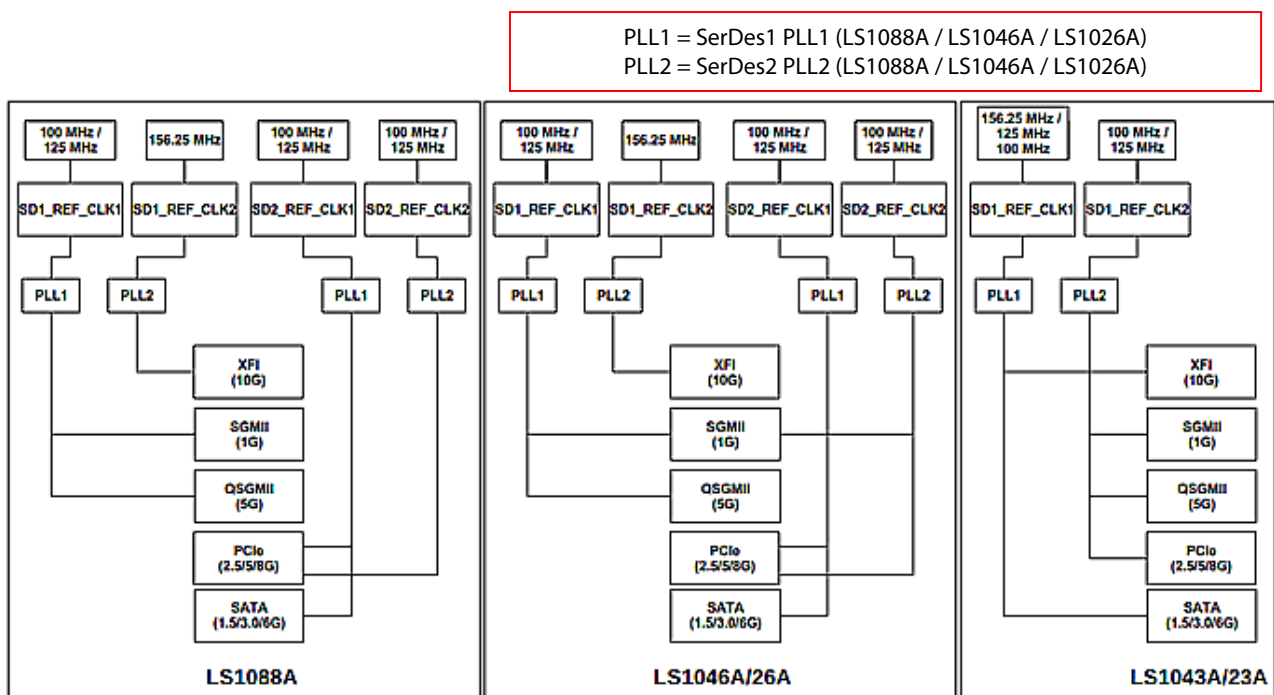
PLL1 = SerDes1 PLL1 (LS1088A / LS1046A / LS1026A)
PLL2 = SerDes2 PLL2 (LS1088A / LS1046A / LS1026A)

100 MHz / 125 MHz
156.25 MHz
100 MHz / 125 MHz
100 MHz / 125 MHz
SD1_REF_CLK1
SD1_REF_CLK2
SD2_REF_CLK1
SD2_REF_CLK2
PLL1
PLL2
PLL1
PLL2
XFI (10G)
SGMII (1G)
QSGMII (5G)
PCIe (2.5/5/8G)
SATA (1.5/3.0/6G)
LS1088A

100 MHz / 125 MHz
156.25 MHz
100 MHz / 125 MHz
100 MHz / 125 MHz
SD1_REF_CLK1
SD1_REF_CLK2
SD2_REF_CLK1
SD2_REF_CLK2
PLL1
PLL2
PLL1
PLL2
XFI (10G)
SGMII (1G)
QSGMII (5G)
PCIe (2.5/5/8G)
SATA (1.5/3.0/6G)
LS1046A/26A

156.25 MHz / 125 MHz / 100 MHz
100 MHz / 125 MHz
SD1_REF_CLK1
SD1_REF_CLK2
PLL1
PLL2
XFI (10G)
SGMII (1G)
QSGMII (5G)
PCIe (2.5/5/8G)
SATA (1.5/3.0/6G)
LS1043A/23A